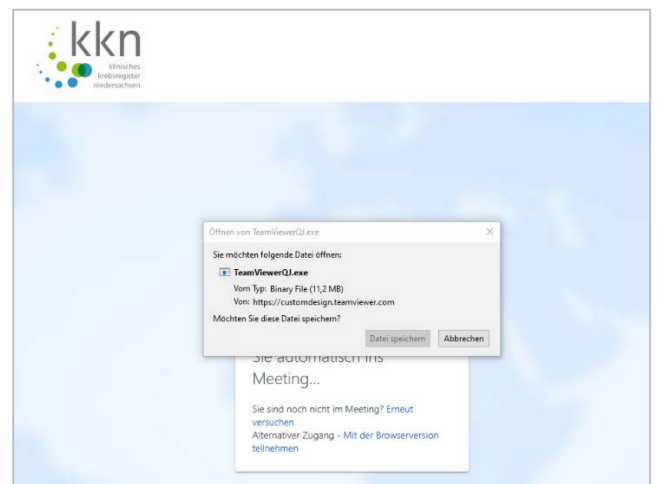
kkn
klinisches
krebsregister
niedersachsen

Öffnen von TeamViewerQJ.exe ×

Sie möchten folgende Datei öffnen:

TeamViewerQJ.exe
Vom Typ: Binary File (11,2 MB)
Von: https://customdesign.teamviewer.com

Möchten Sie diese Datei speichern?

Datei speichern Abbrechen

Sie automatisch ins Meeting...

Sie sind noch nicht im Meeting? Erneut versuchen
Alternativer Zugang - Mit der Browserversion teilnehmen